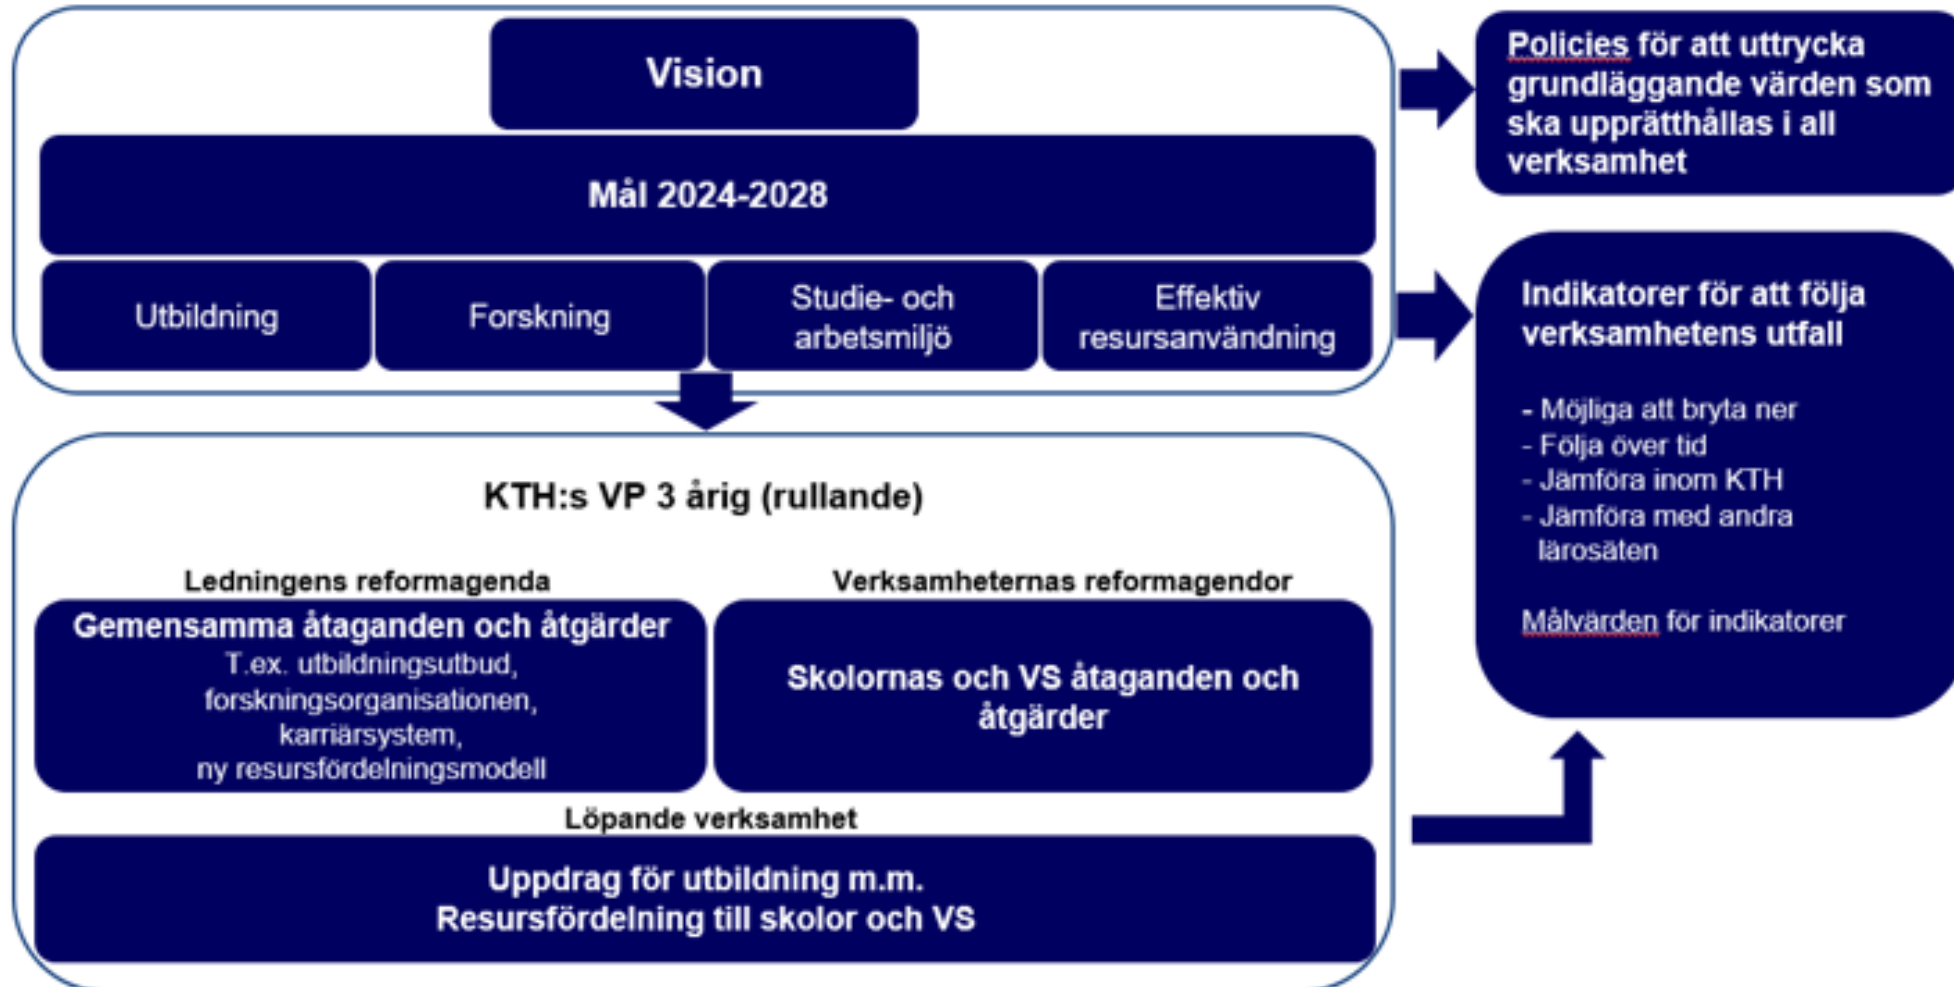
Vision

Mål 2024-2028

Utbildning

Forskning

Studie- och arbetsmiljö

Effektiv resursanvändning

Policies för att uttrycka grundläggande värden som ska upprätthållas i all verksamhet

Indikatorer för att följa verksamhetens utfall

- Möjliga att bryta ner
- Följa över tid
- Jämföra inom KTH
- Jämföra med andra lärosäten

Målvärden för indikatorer

KTH:s VP 3 årig (rullande)

Ledningens reformagenda

Gemensamma åtaganden och åtgärder
T.ex. utbildningsutbud, forskningsorganisationen, karriärsystem, ny resursfördelningsmodell

Verksamheternas reformagendor

Skolornas och VS åtaganden och åtgärder

Löpande verksamhet

Uppdrag för utbildning m.m.
Resursfördelning till skolor och VS